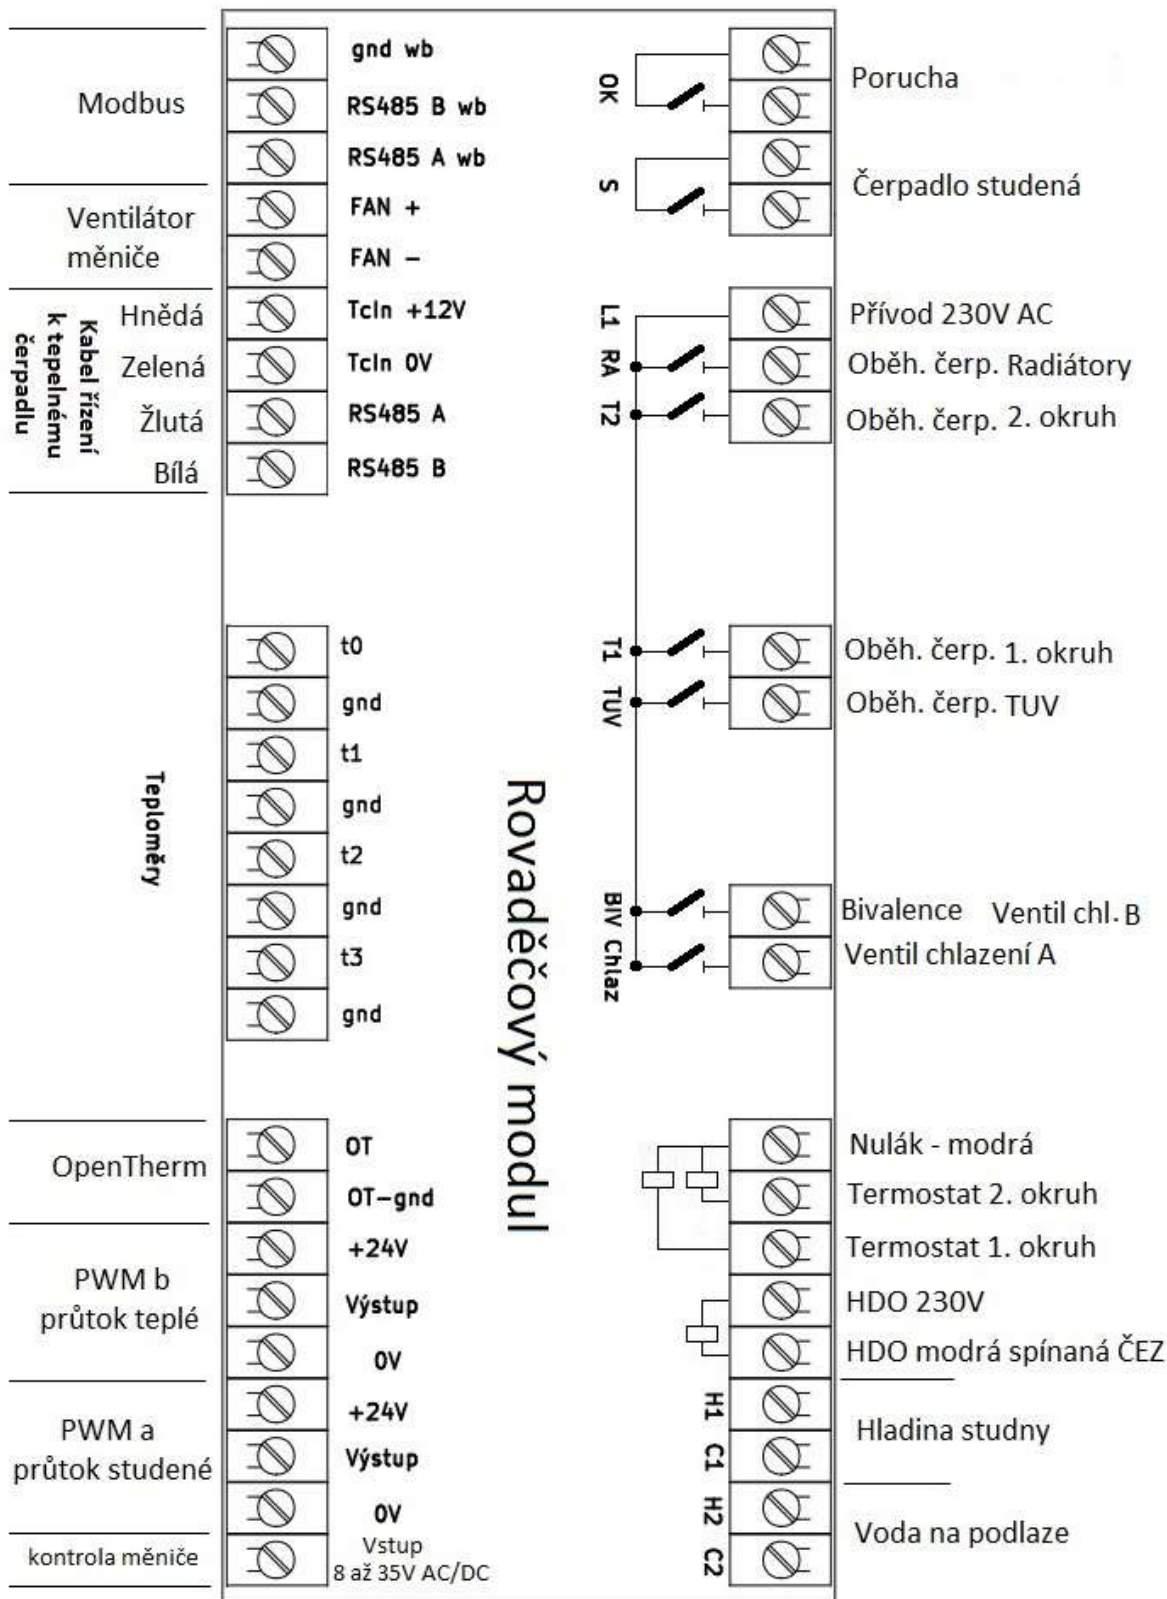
Modbus
gnd wb
RS485 B wb
RS485 A wb
Ventilátor měniče
FAN +
FAN –
Kabel řízení k tepelnému čerpadlu
Hnědá
Tcln +12V
Zelená
Tcln 0V
Žlutá
RS485 A
Bílá
RS485 B

Teploměry
t0
gnd
t1
gnd
t2
gnd
t3
gnd

OpenTherm
OT
OT–gnd
PWM b průtok teplé
+24V
Výstup
0V
PWM a průtok studené
+24V
Výstup
0V
kontrola měniče
Vstup 8 až 35V AC/DC

Rovaděčový modul

OK
Porucha
S
Čerpadlo studená
L1
Přívod 230V AC
RA
Oběh. čerp. Radiátory
T2
Oběh. čerp. 2. okruh
T1
Oběh. čerp. 1. okruh
TUV
Oběh. čerp. TUV
BIV
Bivalence Ventil chl. B
Chlaz
Ventil chlazení A
Nulák - modrá
Termostat 2. okruh
Termostat 1. okruh
HDO 230V
HDO modrá spínaná ČEZ
H1
C1
Hladina studny
H2
C2
Voda na podlaze